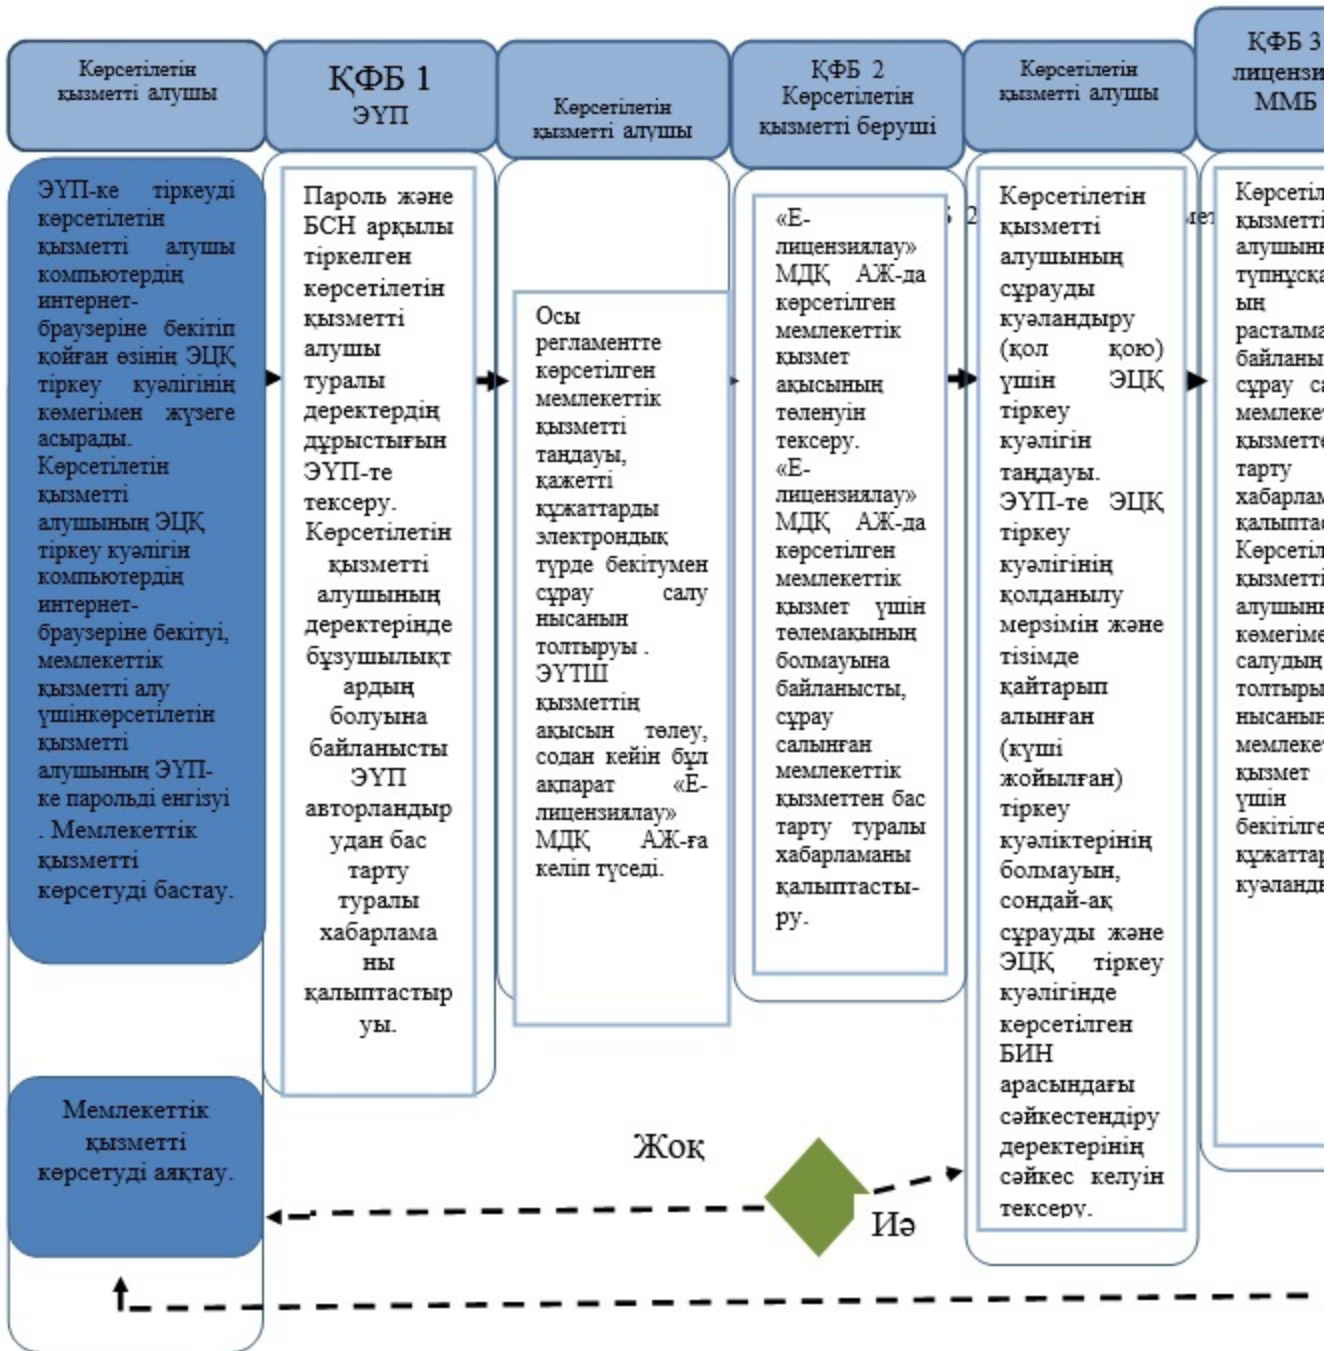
Көрсетілетін қызметті алушы

ҚФБ 1
ЭҮП

Көрсетілетін қызметті алушы

ҚФБ 2
Көрсетілетін қызметті беруші

Көрсетілетін қызметті алушы

ҚФБ 3
лицензи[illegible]
ММБ

ЭҮП-ке тіркеуді көрсетілетін қызметті алушы компьютердің интернет-браузеріне бекітіп қойған өзінің ЭЦҚ тіркеу куәлігінің көмегімен жүзеге асырады. Көрсетілетін қызметті алушының ЭЦҚ тіркеу куәлігін компьютердің интернет-браузеріне бекітуі, мемлекеттік қызметті алу үшінкөрсетілетін қызметті алушының ЭҮП-ке парольді енгізуі . Мемлекеттік қызметті көрсетуді бастау.

Пароль және БСН арқылы тіркелген көрсетілетін қызметті алушы туралы деректердің дұрыстығын ЭҮП-те тексеру. Көрсетілетін қызметті алушының деректерінде бұзушылықтардың болуына байланысты ЭҮП авторландырудан бас тарту туралы хабарламаны қалыптастыруы.

Осы регламентте көрсетілген мемлекеттік қызметті таңдауы, қажетті құжаттарды электрондық түрде бекітумен сұрау салу нысанын толтыруы . ЭҮТШ қызметтің ақысын төлеу, содан кейін бұл ақпарат «Е-лицензиялау» МДҚ АЖ-ға келіп түседі.

«Е-лицензиялау» МДҚ АЖ-да көрсетілген мемлекеттік қызмет ақысының төленуін тексеру. «Е-лицензиялау» МДҚ АЖ-да көрсетілген мемлекеттік қызмет үшін төлемақының болмауына байланысты, сұрау салынған мемлекеттік қызметтен бас тарту туралы хабарламаны қалыптастыру.

Көрсетілетін қызметті алушының сұрауды куәландыру (қол қою) үшін ЭЦҚ тіркеу куәлігін таңдауы. ЭҮП-те ЭЦҚ тіркеу куәлігінің қолданылу мерзімін және тізімде қайтарып алынған (күші жойылған) тіркеу куәліктерінің болмауын, сондай-ақ сұрауды және ЭЦҚ тіркеу куәлігінде көрсетілген БИН арасындағы сәйкестендіру деректерінің сәйкес келуін тексеру.

Көрсетіл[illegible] қызметті алушын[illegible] түпнұсқа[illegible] ың расталма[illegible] байланы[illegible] сұрау с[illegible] мемлеке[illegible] қызметт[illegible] тарту хабарлам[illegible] қалыптас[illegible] Көрсетіл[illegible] қызметті алушын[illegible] көмегіме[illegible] салудың толтыры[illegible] нысанын мемлеке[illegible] қызмет үшін бекітілге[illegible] құжаттар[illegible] куәланд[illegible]

Мемлекеттік қызметті көрсетуді аяқтау.

Жоқ

Иә